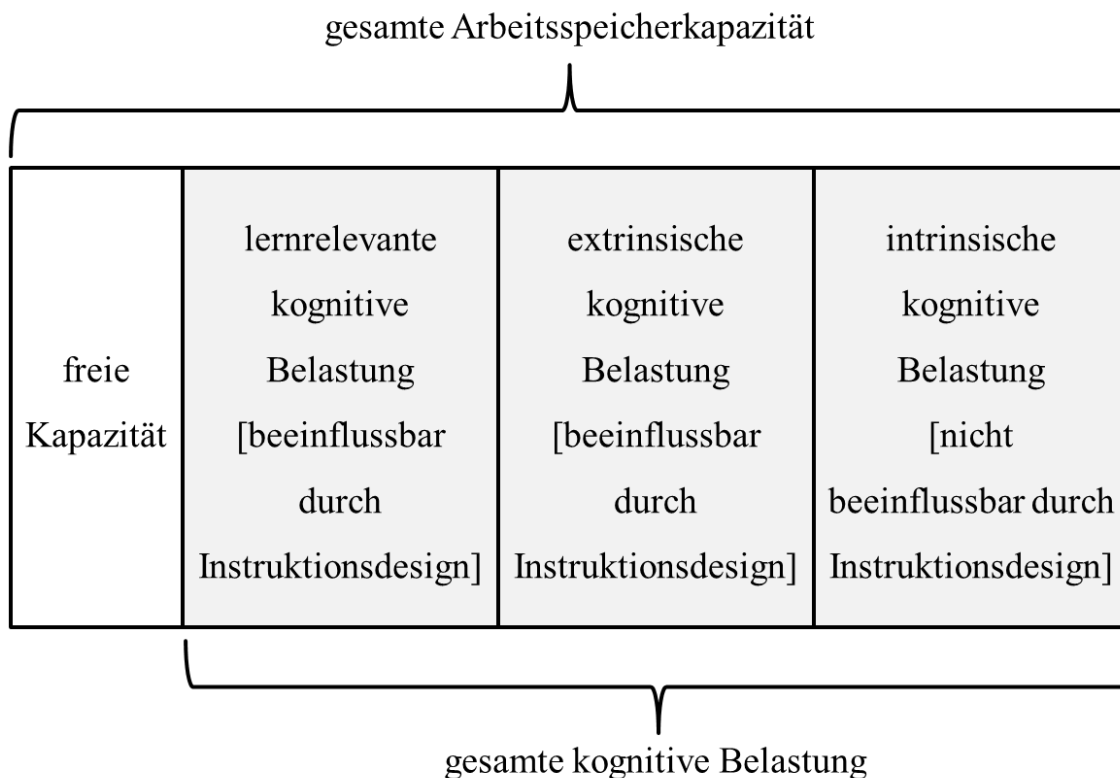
gesamte Arbeitsspeicherkapazität

| freie Kapazität | lernrelevante kognitive Belastung [beeinflussbar durch Instruktionsdesign] | extrinsische kognitive Belastung [beeinflussbar durch Instruktionsdesign] | intrinsische kognitive Belastung [nicht beeinflussbar durch Instruktionsdesign] |
|---|---|---|---|

gesamte kognitive Belastung